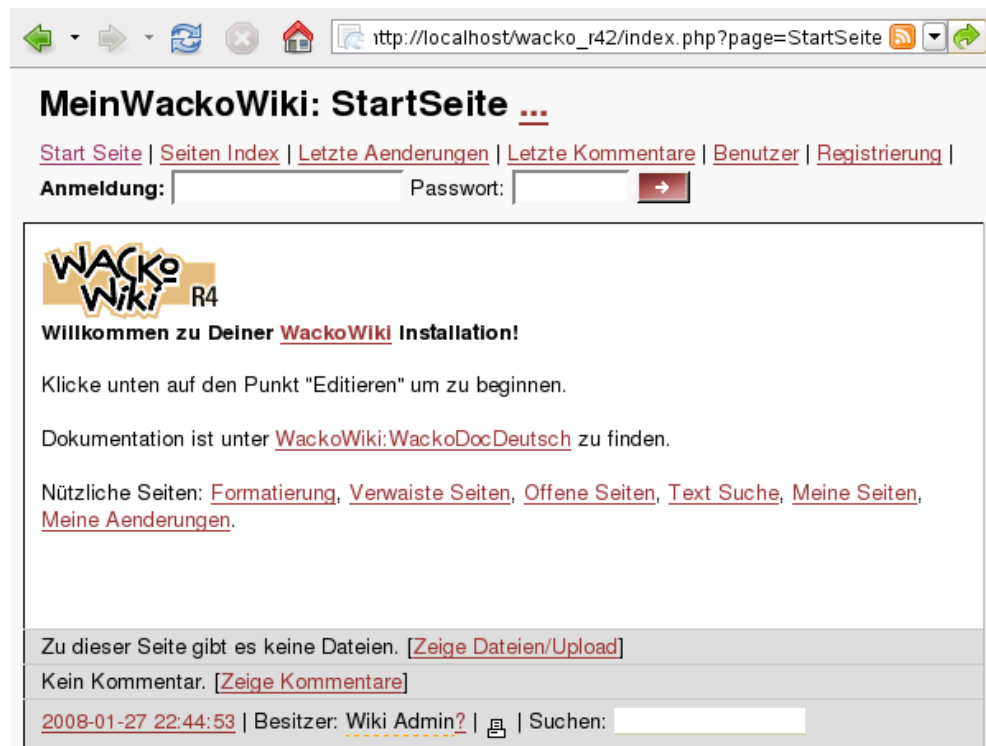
ıttp://localhost/wacko_r42/index.php?page=StartSeite

MeinWackoWiki: StartSeite ...

Start Seite | Seiten Index | Letzte Aenderungen | Letzte Kommentare | Benutzer | Registrierung |
Anmeldung: Passwort: →

WACKO Wiki R4

Willkommen zu Deiner WackoWiki Installation!

Klicke unten auf den Punkt "Editieren" um zu beginnen.

Dokumentation ist unter WackoWiki:WackoDocDeutsch zu finden.

Nützliche Seiten: Formatierung, Verwaiste Seiten, Offene Seiten, Text Suche, Meine Seiten, Meine Aenderungen.

Zu dieser Seite gibt es keine Dateien. [Zeige Dateien/Upload]

Kein Kommentar. [Zeige Kommentare]

2008-01-27 22:44:53 | Besitzer: Wiki Admin? | | Suchen: